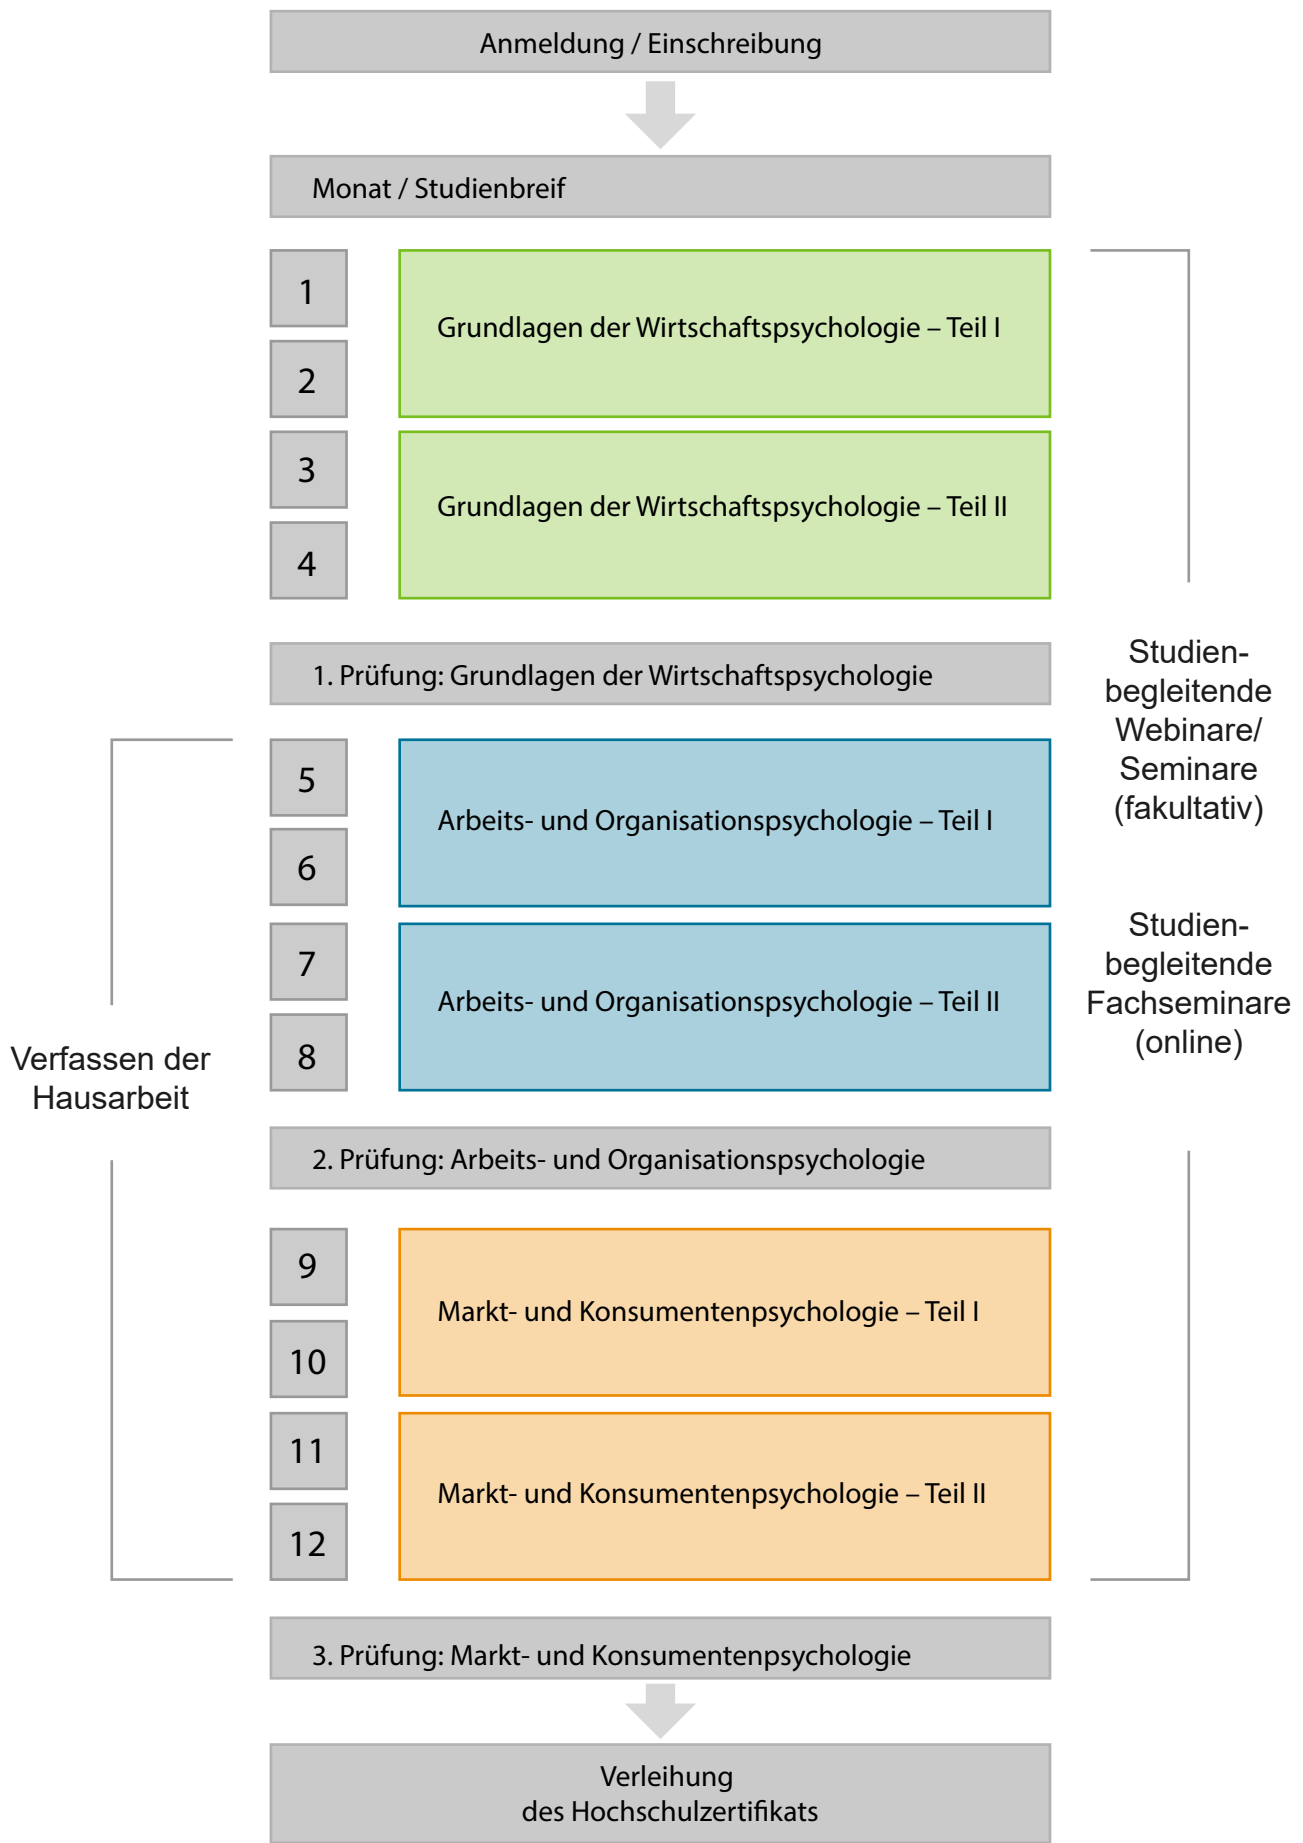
Anmeldung / Einschreibung

Monat / Studienbrief

1

2

Grundlagen der Wirtschaftspsychologie – Teil I

3

4

Grundlagen der Wirtschaftspsychologie – Teil II

1. Prüfung: Grundlagen der Wirtschaftspsychologie

Studienbegleitende Webinare/ Seminare (fakultativ)

5

6

Arbeits- und Organisationspsychologie – Teil I

7

8

Arbeits- und Organisationspsychologie – Teil II

Studienbegleitende Fachseminare (online)

Verfassen der Hausarbeit

2. Prüfung: Arbeits- und Organisationspsychologie

9

10

Markt- und Konsumentenpsychologie – Teil I

11

12

Markt- und Konsumentenpsychologie – Teil II

3. Prüfung: Markt- und Konsumentenpsychologie

Verleihung
des Hochschulzertifikats